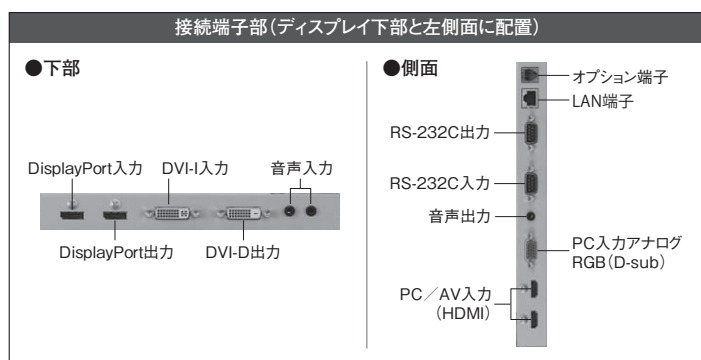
接続端子部（ディスプレイ下部と左側面に配置）

●下部

DisplayPort入力
DVI-I入力
音声入力
DisplayPort出力
DVI-D出力

●側面

オプション端子
LAN端子
RS-232C出力
RS-232C入力
音声出力
PC入力アナログ RGB（D-sub）
PC／AV入力 （HDMI）